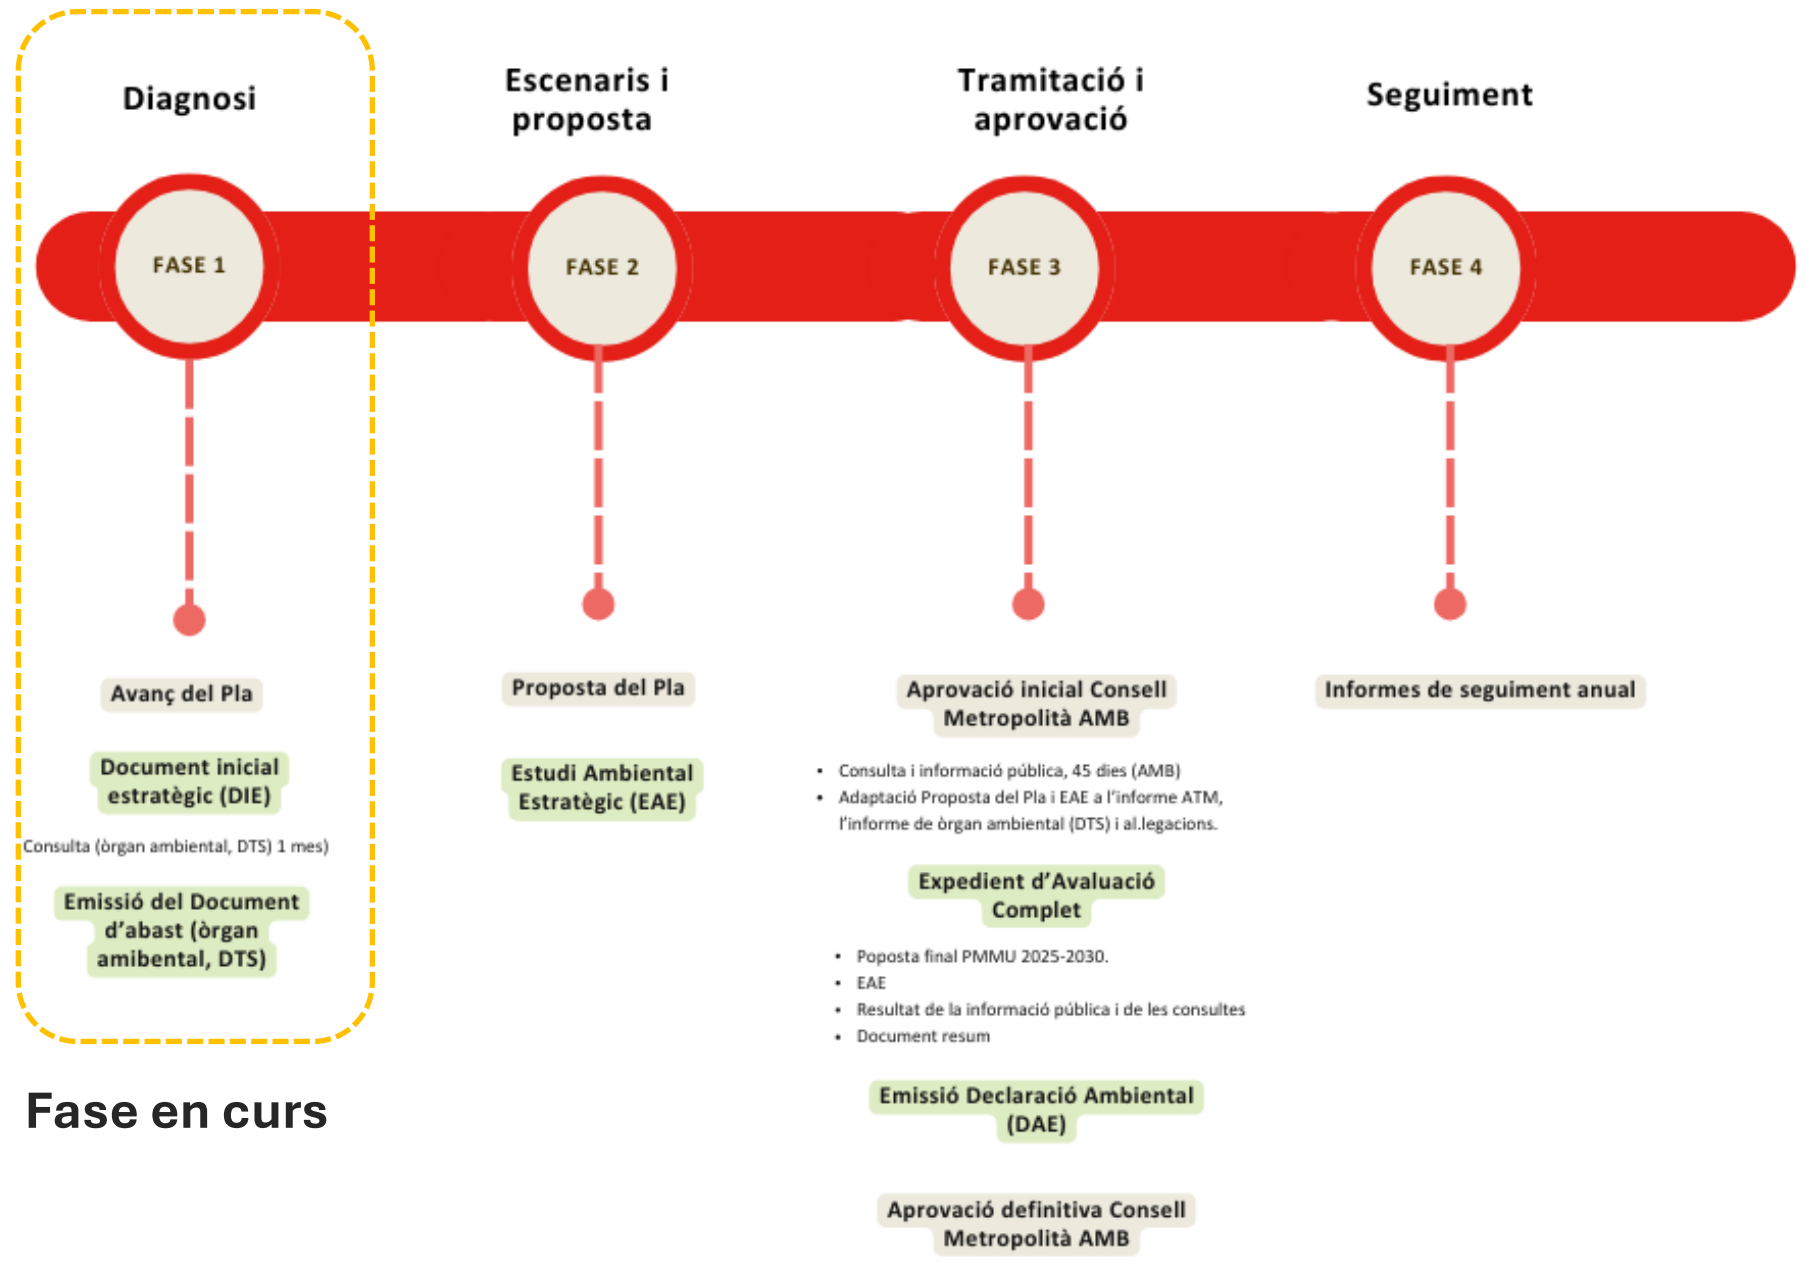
Diagnosi

FASE 1

Avanç del Pla

Document inicial estratègic (DIE)

Consulta (òrgan ambiental, DTS) 1 mes)

Emissió del Document d'abast (òrgan amibental, DTS)

Fase en curs

Escenaris i proposta

FASE 2

Proposta del Pla

Estudi Ambiental Estratègic (EAE)

Tramitació i aprovació

FASE 3

Aprovació inicial Consell Metropolità AMB

- Consulta i informació pública, 45 dies (AMB)
- Adaptació Proposta del Pla i EAE a l'informe ATM, l'informe de òrgan ambiental (DTS) i al.legacions.

Expedient d'Avaluació Complet

- Poposta final PMMU 2025-2030.
- EAE
- Resultat de la informació pública i de les consultes
- Document resum

Emissió Declaració Ambiental (DAE)

Aprovació definitiva Consell Metropolità AMB

Seguiment

FASE 4

Informes de seguiment anual